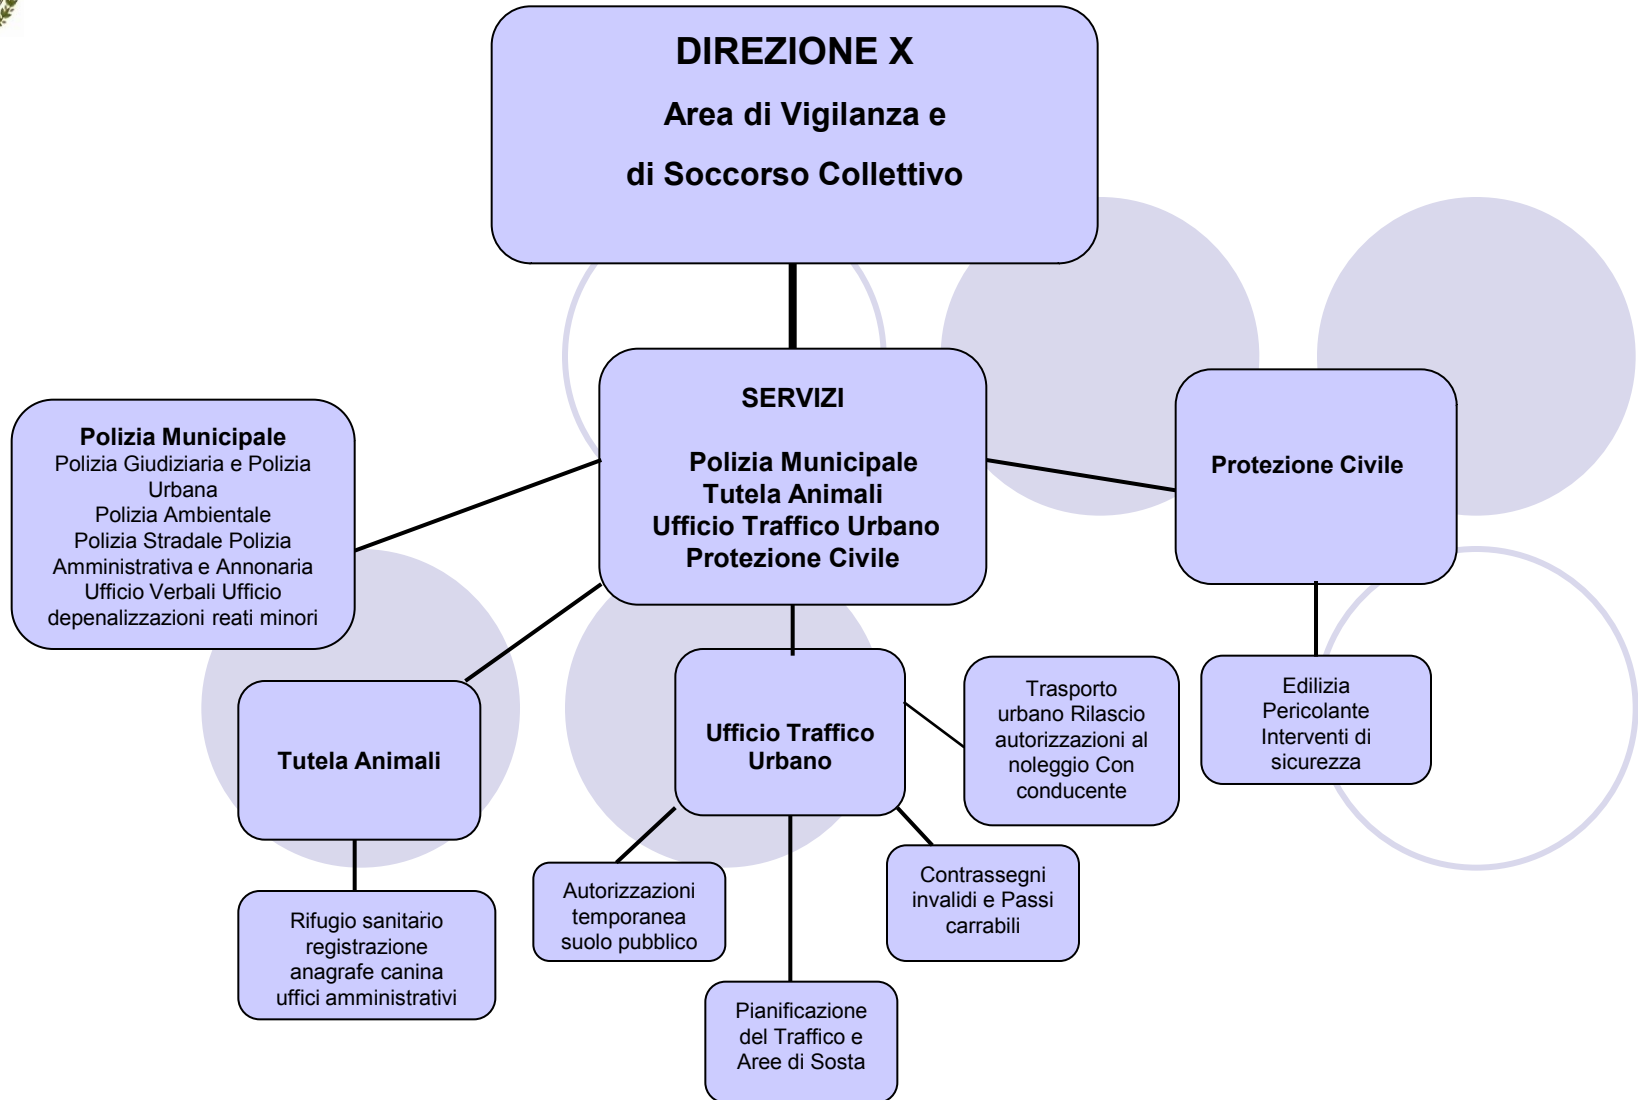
DIREZIONE X
Area di Vigilanza e
di Soccorso Collettivo

SERVIZI

Polizia Municipale
Tutela Animali
Ufficio Traffico Urbano
Protezione Civile

Polizia Municipale
Polizia Giudiziaria e Polizia Urbana
Polizia Ambientale
Polizia Stradale Polizia Amministrativa e Annonaria
Ufficio Verbali Ufficio depenalizzazioni reati minori

Protezione Civile

Tutela Animali

Ufficio Traffico Urbano

Trasporto urbano Rilascio autorizzazioni al noleggio Con conducente

Edilizia Pericolante Interventi di sicurezza

Rifugio sanitario registrazione anagrafe canina uffici amministrativi

Autorizzazioni temporanea suolo pubblico

Contrassegni invalidi e Passi carrabili

Pianificazione del Traffico e Aree di Sosta